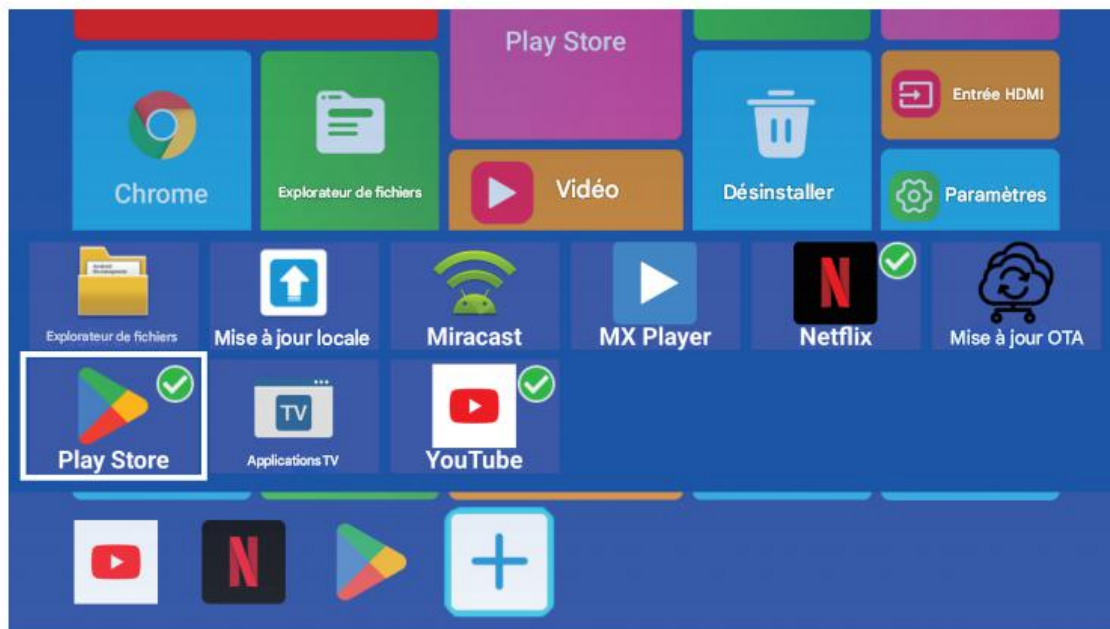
Play Store

Chrome

Explorateur de fichiers

Vidéo

Désinstaller

Entrée HDMI

Paramètres

Explorateur de fichiers

Mise à jour locale

Miracast

MX Player

Netflix

Mise à jour OTA

Play Store

TV

Applications TV

YouTube